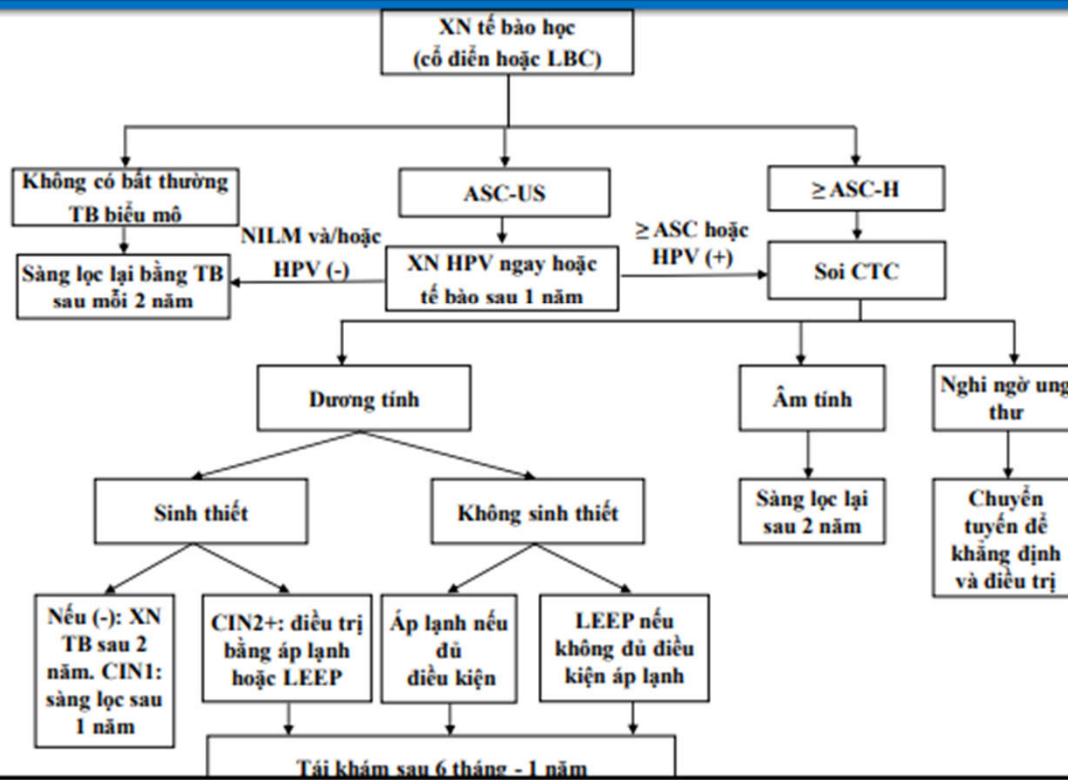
XN tế bào học
(cổ điển hoặc LBC)

Không có bất thường TB biểu mô

ASC-US

$\geq$ ASC-H

NILM và/hoặc HPV (-)

Sàng lọc lại bằng TB sau mỗi 2 năm

XN HPV ngay hoặc tế bào sau 1 năm

$\geq$ ASC hoặc HPV (+)

Soi CTC

Dương tính

Âm tính

Nghi ngờ ung thư

Sinh thiết

Không sinh thiết

Sàng lọc lại sau 2 năm

Chuyển tuyến để khẳng định và điều trị

Nếu (-): XN TB sau 2 năm. CIN1: sàng lọc sau 1 năm

CIN2+: điều trị bằng áp lạnh hoặc LEEP

Áp lạnh nếu đủ điều kiện

LEEP nếu không đủ điều kiện áp lạnh

Tái khám sau 6 tháng - 1 năm